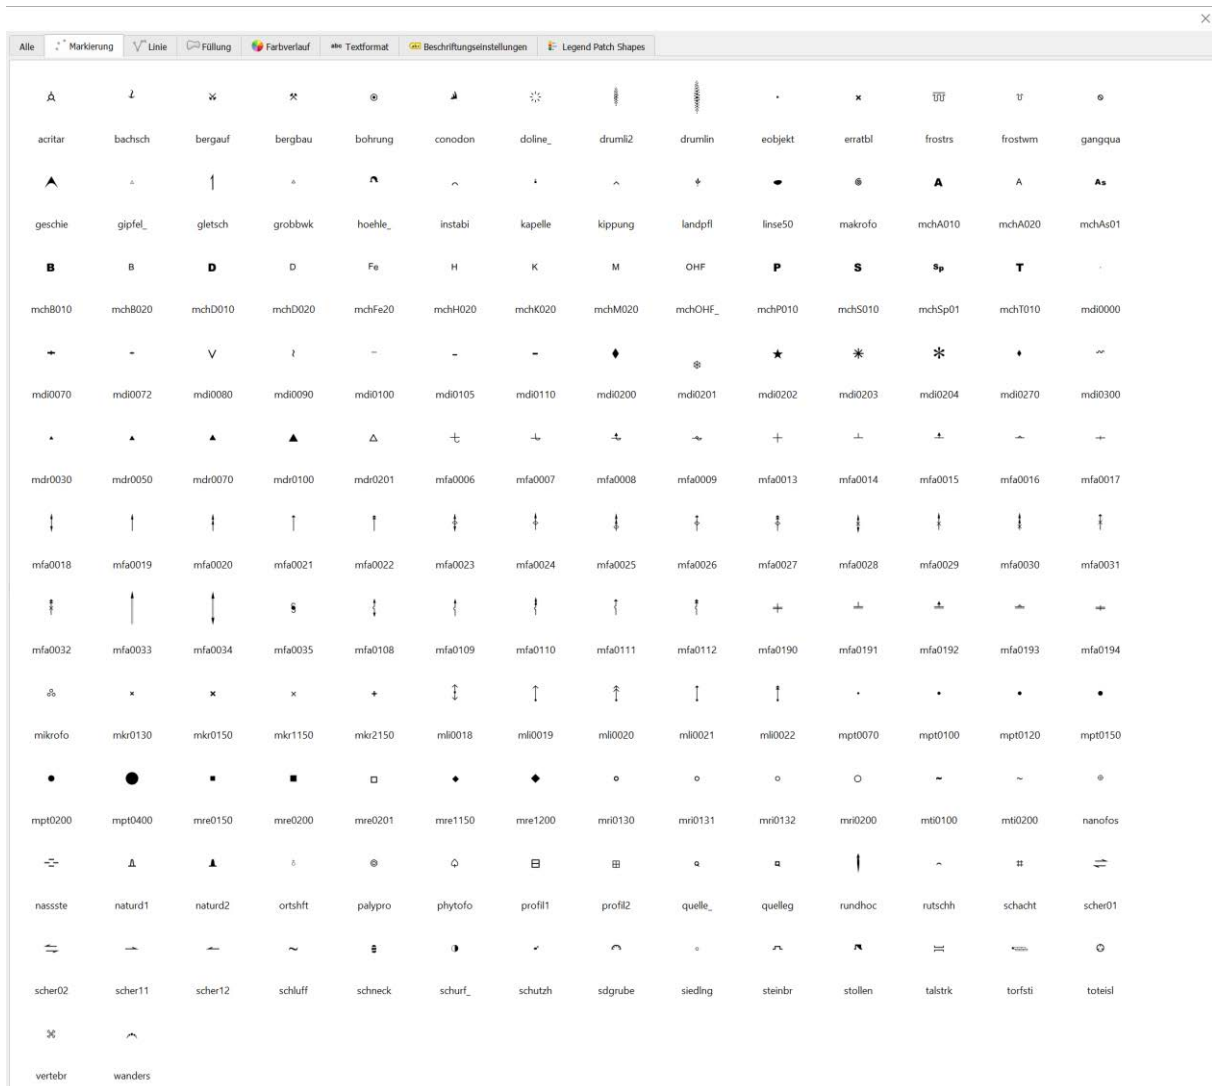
Alle | Markierung | Linie | Füllung | Farbverlauf | Textformat | Beschriftungseinstellungen | Legend Patch Shapes

acritar bachsch bergauf bergbau bohrung conodon doline_ drumli2 drumlin eobjekt erratbl frostrs frostwm gangqua

geschie gipfel_ gletsch grobbwk hoehle_ instabi kapelle kippung landpfl linse50 makrofo mchA010 mchA020 mchAs01

A A As

B B D D Fe H K M OHF P S Sp T

mchB010 mchB020 mchD010 mchD020 mchFe20 mchH020 mchK020 mchM020 mchOHF_ mchP010 mchS010 mchSp01 mchT010 mdi0000

mdi0070 mdi0072 mdi0080 mdi0090 mdi0100 mdi0105 mdi0110 mdi0200 mdi0201 mdi0202 mdi0203 mdi0204 mdi0270 mdi0300

mdr0030 mdr0050 mdr0070 mdr0100 mdr0201 mfa0006 mfa0007 mfa0008 mfa0009 mfa0013 mfa0014 mfa0015 mfa0016 mfa0017

mfa0018 mfa0019 mfa0020 mfa0021 mfa0022 mfa0023 mfa0024 mfa0025 mfa0026 mfa0027 mfa0028 mfa0029 mfa0030 mfa0031

mfa0032 mfa0033 mfa0034 mfa0035 mfa0108 mfa0109 mfa0110 mfa0111 mfa0112 mfa0190 mfa0191 mfa0192 mfa0193 mfa0194

mikrofo mkr0130 mkr0150 mkr1150 mkr2150 mli0018 mli0019 mli0020 mli0021 mli0022 mpt0070 mpt0100 mpt0120 mpt0150

mpt0200 mpt0400 mre0150 mre0200 mre0201 mre1150 mre1200 mri0130 mri0131 mri0132 mri0200 mti0100 mti0200 nanofos

nassste naturd1 naturd2 ortshft palypro phytofo profil1 profil2 quelle_ quelleg rundhoc rutschh schacht scher01

scher02 scher11 scher12 schluff schneck schurf_ schutzh sdgrube siedlng steinbr stollen talstrk torfsti toteisl

vertebr wanders